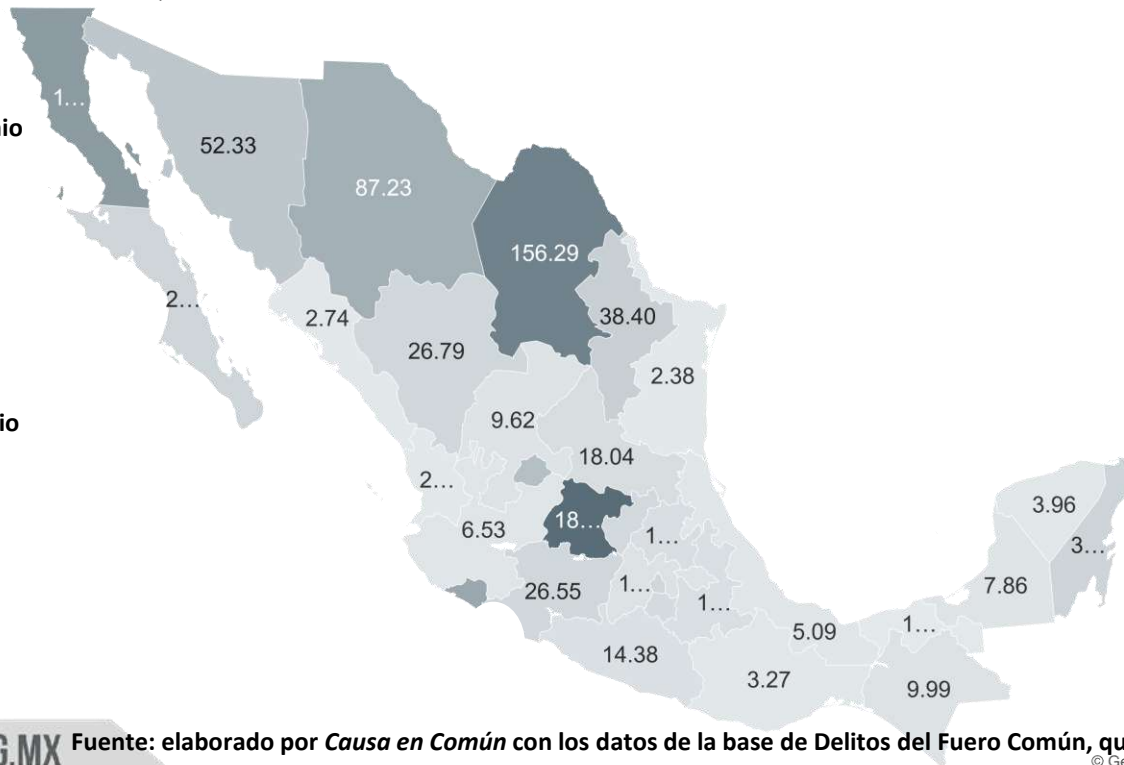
io

io

1…

52.33

87.23

156.29

2…

2.74

38.40

26.79

2.38

9.62

18.04

2…

18…

6.53

1…

26.55

1…

1…

14.38

5.09

3.27

3.96

3…

7.86

1…

9.99

G.MX Fuente: elaborado por *Causa en Común* con los datos de la base de Delitos del Fuero Común, qu

© Ge